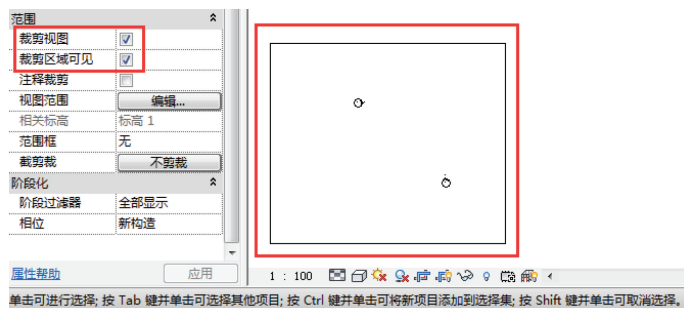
范围
裁剪视图
裁剪区域可见
注释裁剪
视图范围 编辑...
相关标高 标高 1
范围框 无
裁剪裁 不剪裁
阶段化
阶段过滤器 全部显示
相位 新构造
属性帮助 应用
1 : 100
单击可进行选择; 按 Tab 键并单击可选择其他项目; 按 Ctrl 键并单击可将新项目添加到选择集; 按 Shift 键并单击可取消选择。